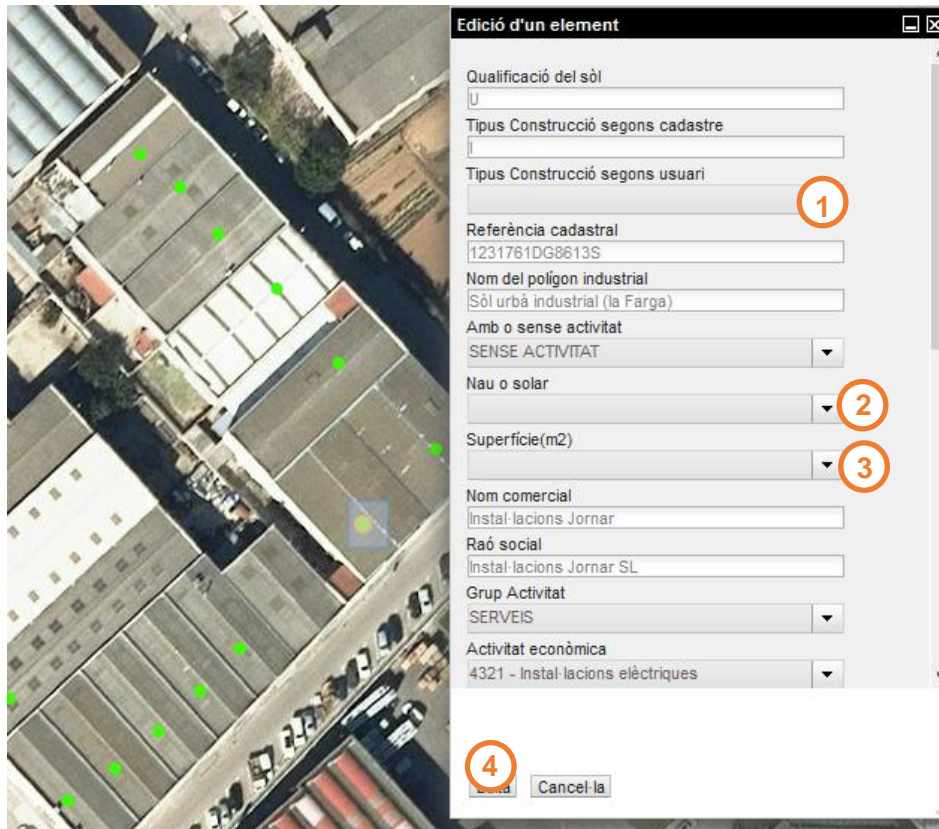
Edició d'un element

Qualificació del sòl
U
Tipus Construcció segons cadastre
I
Tipus Construcció segons usuari
1
Referència cadastral
1231761DG8613S
Nom del polígon industrial
Sòl urbà industrial (la Farga)
Amb o sense activitat
SENSE ACTIVITAT
Nau o solar
2
Superfície(m2)
3
Nom comercial
Instal·lacions Jornar
Raó social
Instal·lacions Jornar SL
Grup Activitat
SERVEIS
Activitat econòmica
4321 - Instal·lacions elèctriques

4
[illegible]
Cancel·la